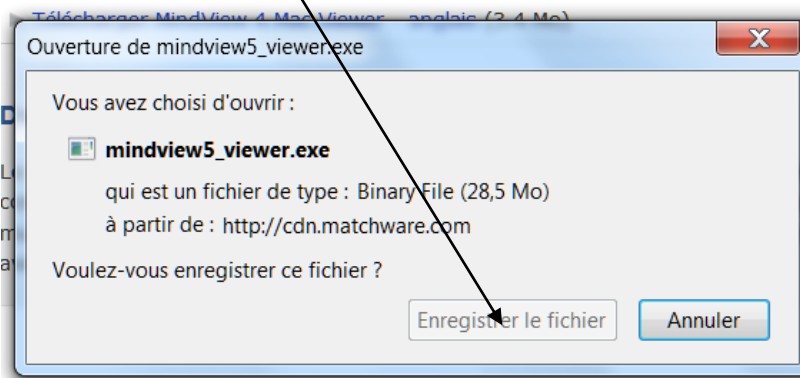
Télécharger MindView 4 Mac Viewer – anglais (3,4 Mo)

Ouverture de mindview5_viewer.exe

X

Vous avez choisi d'ouvrir :

mindview5_viewer.exe

qui est un fichier de type : Binary File (28,5 Mo)

à partir de : http://cdn.matchware.com

Voulez-vous enregistrer ce fichier ?

Enregistrer le fichier

Annuler